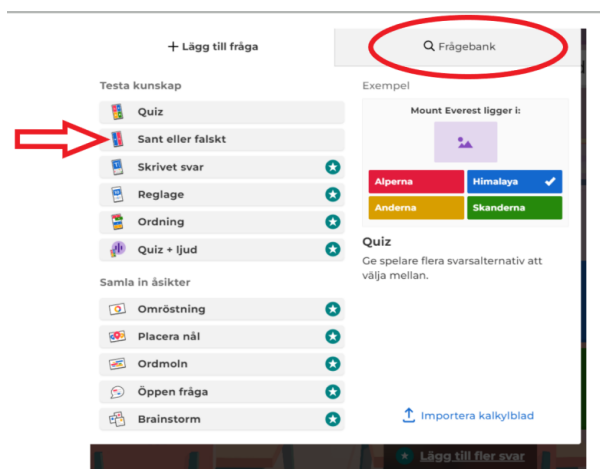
+ Lägg till fråga

Frågebank

Testa kunskap

Quiz

Sant eller falskt

Skrivet svar

Reglage

Ordning

Quiz + ljud

Samla in åsikter

Omröstning

Placera nål

Ordmoln

Öppen fråga

Brainstorm

Exempel

Mount Everest ligger i:

Alperna

Himalaya

Anderna

Skanderna

Quiz

Ge spelare flera svarsalternativ att välja mellan.

Importera kalkylblad

Lägg till fler svar